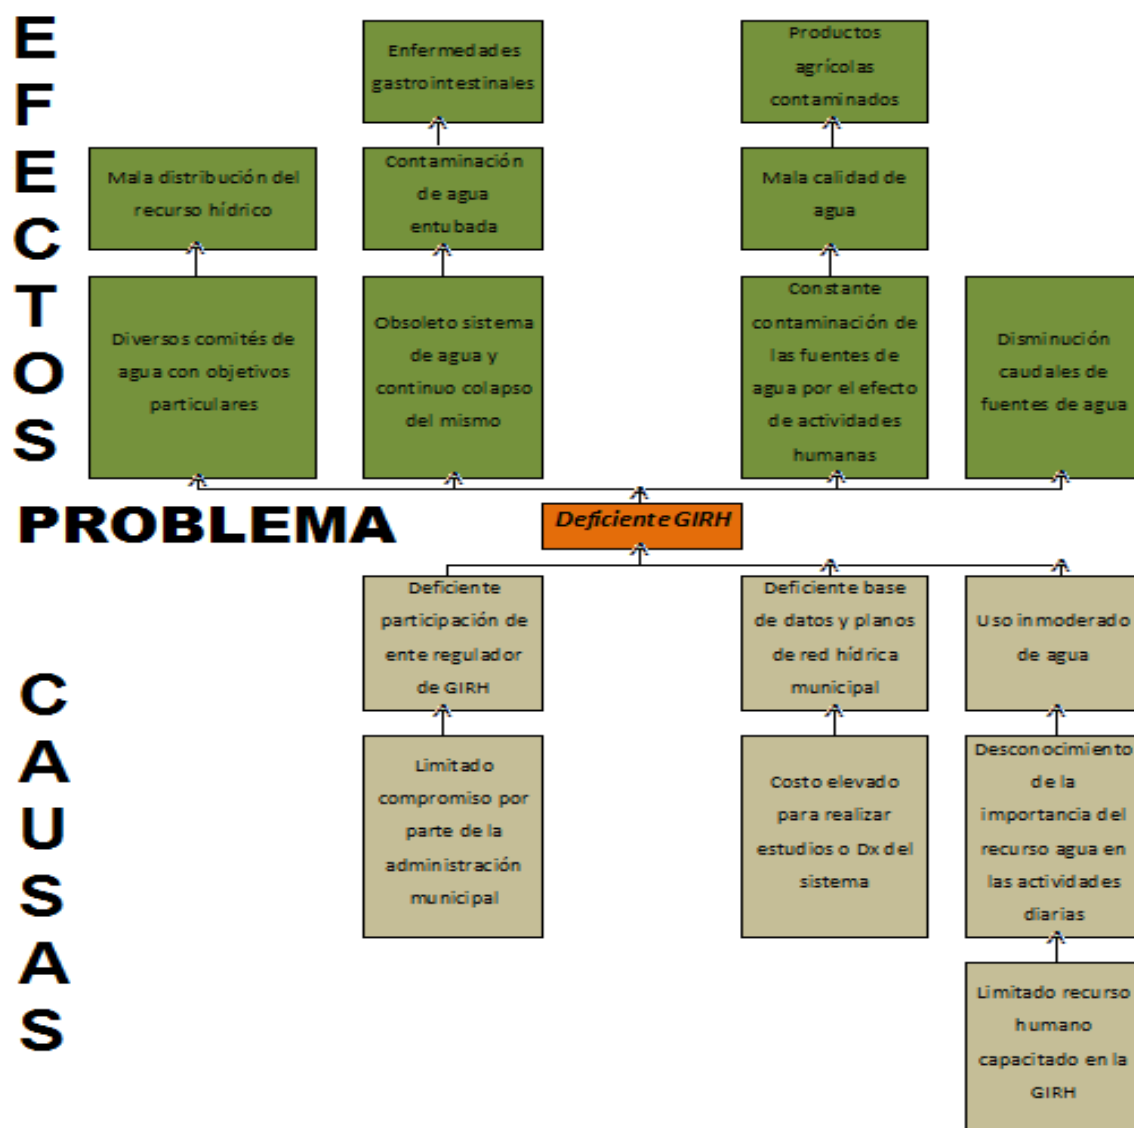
EFECTOS

Enfermedades gastrointestinales

Productos agrícolas contaminados

Mala distribución del recurso hídrico

Contaminación de agua entubada

Mala calidad de agua

Diversos comités de agua con objetivos particulares

Obsoleto sistema de agua y continuo colapso del mismo

Constante contaminación de las fuentes de agua por el efecto de actividades humanas

Disminución caudales de fuentes de agua

PROBLEMA

Deficiente GIRH

Deficiente participación de ente regulador de GIRH

Deficiente base de datos y planos de red hídrica municipal

Uso inmoderado de agua

CAUSAS

Limitado compromiso por parte de la administración municipal

Costo elevado para realizar estudios o Dx del sistema

Desconocimiento de la importancia del recurso agua en las actividades diarias

Limitado recurso humano capacitado en la GIRH